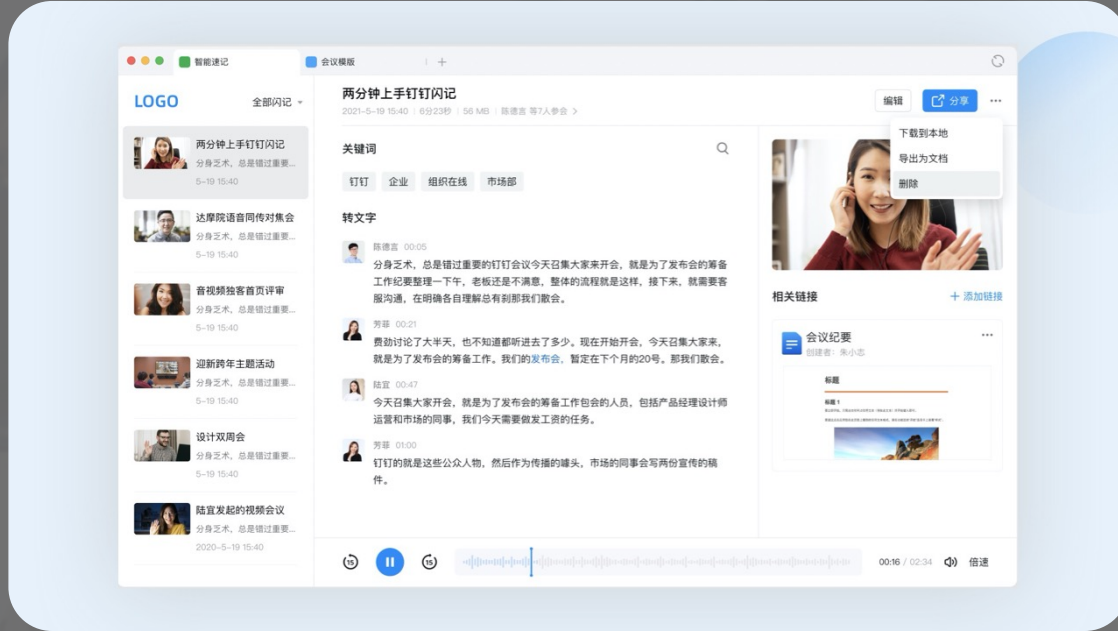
智能速记
会议模版
LOGO
全部闪记
两分钟上手钉钉闪记
分身乏术，总是错过重要...
5-19 15:40
达摩院语音同传对焦会
分身乏术，总是错过重要...
5-19 15:40
音视频独客首页评审
分身乏术，总是错过重要...
5-19 15:40
迎新跨年主题活动
分身乏术，总是错过重要...
5-19 15:40
设计双周会
分身乏术，总是错过重要...
5-19 15:40
陆宜发起的视频会议
分身乏术，总是错过重要...
2020-5-19 15:40

两分钟上手钉钉闪记
2021-5-19 15:40 | 6分23秒 | 56 MB | 陈德言 等7人参会 >
编辑
分享
下载到本地
导出为文档
删除

关键词
钉钉 企业 组织在线 市场部

转文字
陈德言 00:05
分身乏术，总是错过重要的钉钉会议今天召集大家来开会，就是为了发布会的筹备工作起初整理一下午，老板还是不满意，整体的流程就是这样，接下来，就需要客服沟通，在明确各自理解总有刮那我们散会。

芳菲 00:21
费劲讨论了大半天，也不知道都听进去了多少。现在开始开会，今天召集大家来，就是为了发布会的筹备工作。我们的发布会，暂定在下个月的20号。那我们散会。

陆宜 00:47
今天召集大家开会，就是为了发布会的筹备工作包会的人员，包括产品经理设计师运营和市场的同事，我们今天需要做发工资的任务。

芳菲 01:00
钉钉的就是这些公众人物，然后作为传播的噱头，市场的同事会写两份宣传的稿件。

相关链接
+ 添加链接
会议纪要
创建者：朱小杰
标题

00:16 / 02:34
倍速